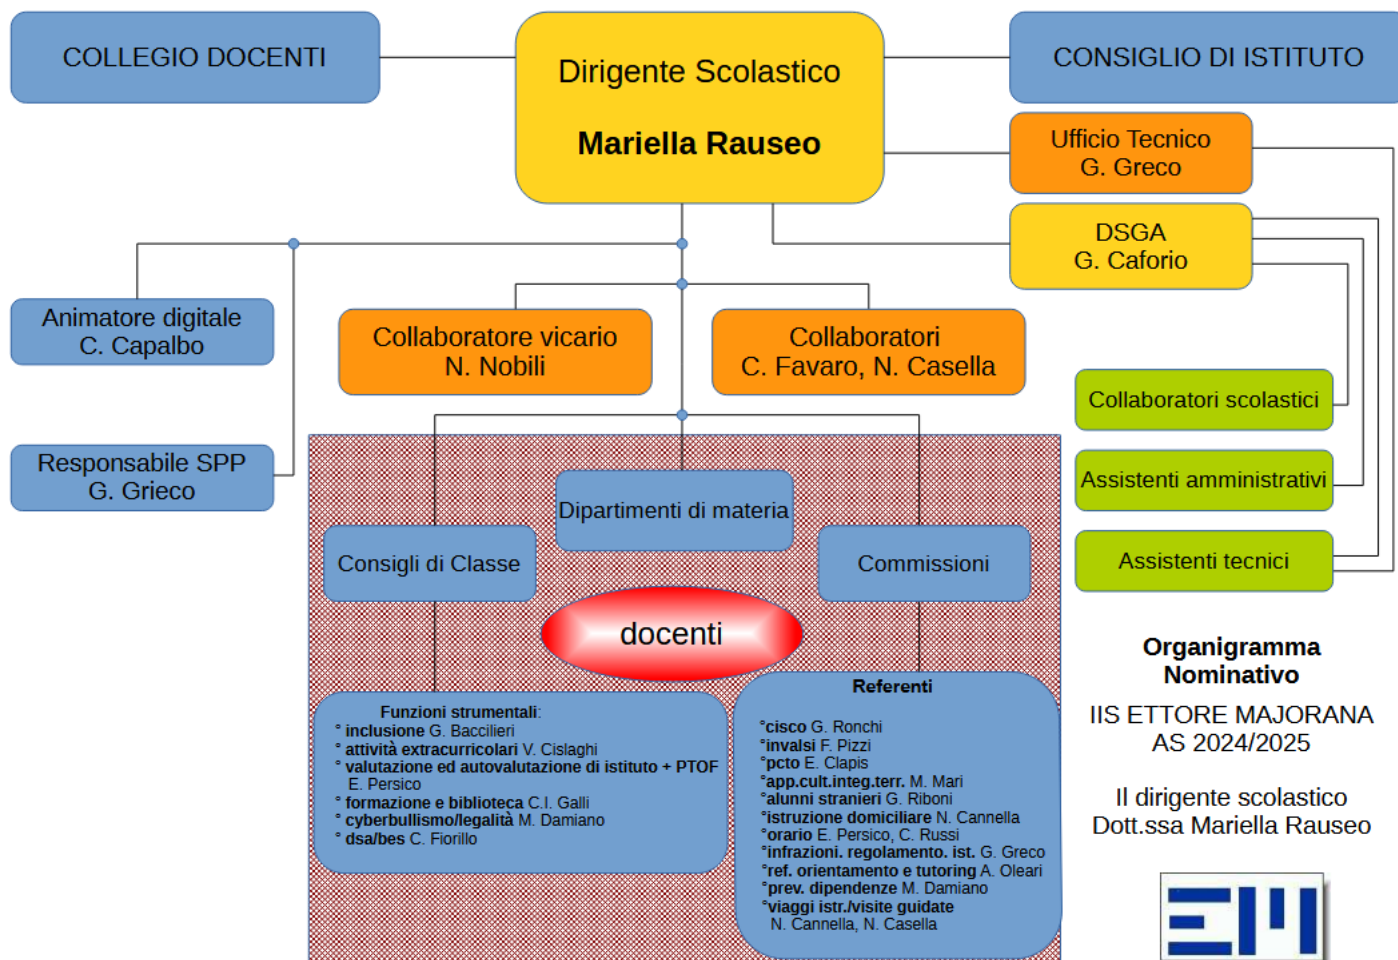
COLLEGIO DOCENTI

Dirigente Scolastico

Mariella Rauseo

CONSIGLIO DI ISTITUTO

Ufficio Tecnico
G. Greco

DSGA
G. Caforio

Animatore digitale
C. Capalbo

Responsabile SPP
G. Grieco

Collaboratore vicario
N. Nobili

Collaboratori
C. Favaro, N. Casella

Collaboratori scolastici

Assistenti amministrativi

Assistenti tecnici

Dipartimenti di materia

Consigli di Classe

Commissioni

docenti

Funzioni strumentali:
° inclusione G. Baccilieri
° attività extracurricolari V. Cislaghi
° valutazione ed autovalutazione di istituto + PTOF E. Persico
° formazione e biblioteca C.I. Galli
° cyberbullismo/legalità M. Damiano
° dsa/bes C. Fiorillo

Referenti
°cisco G. Ronchi
°invalsi F. Pizzi
°pcto E. Clapis
°app.cult.integ.terr. M. Mari
°alunni stranieri G. Riboni
°istruzione domiciliare N. Cannella
°orario E. Persico, C. Russi
°infrazioni. regolamento. ist. G. Greco
°ref. orientamento e tutoring A. Oleari
°prev. dipendenze M. Damiano
°viaggi istr./visite guidate N. Cannella, N. Casella

Organigramma Nominativo

IIS ETTORE MAJORANA
AS 2024/2025

Il dirigente scolastico
Dott.ssa Mariella Rauseo